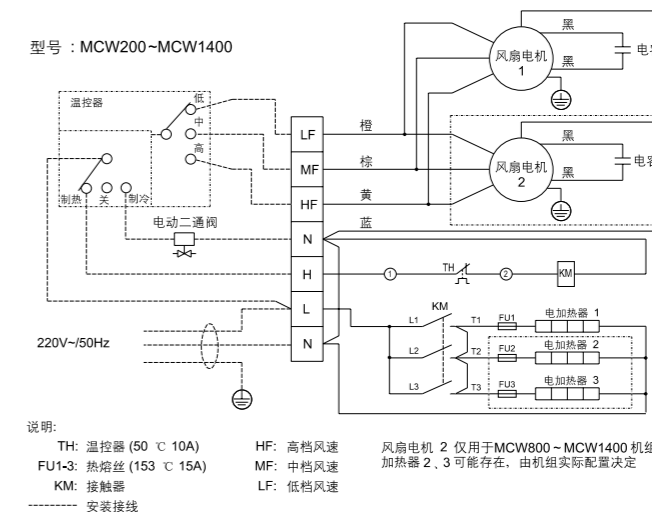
型号：MCW200~MCW1400

温控器
低
中
高
制热 关 制冷
电动二通阀

LF
MF
HF
N
H
L
N

橙
棕
黄
蓝

黑
黑
风扇电机 1
电
黑
黑
风扇电机 2
电容

① TH ② KM

KM
L1 T1
L2 T2
L3 T3
FU1 电加热器 1
FU2 电加热器 2
FU3 电加热器 3

220V~/50Hz

说明:
TH: 温控器 (50 ℃ 10A)
FU1-3: 热熔丝 (153 ℃ 15A)
KM: 接触器
--------- 安装接线

HF: 高档风速
MF: 中档风速
LF: 低档风速

风扇电机 2 仅用于MCW800 ~ MCW1400 机组
加热器 2、3 可能存在，由机组实际配置决定